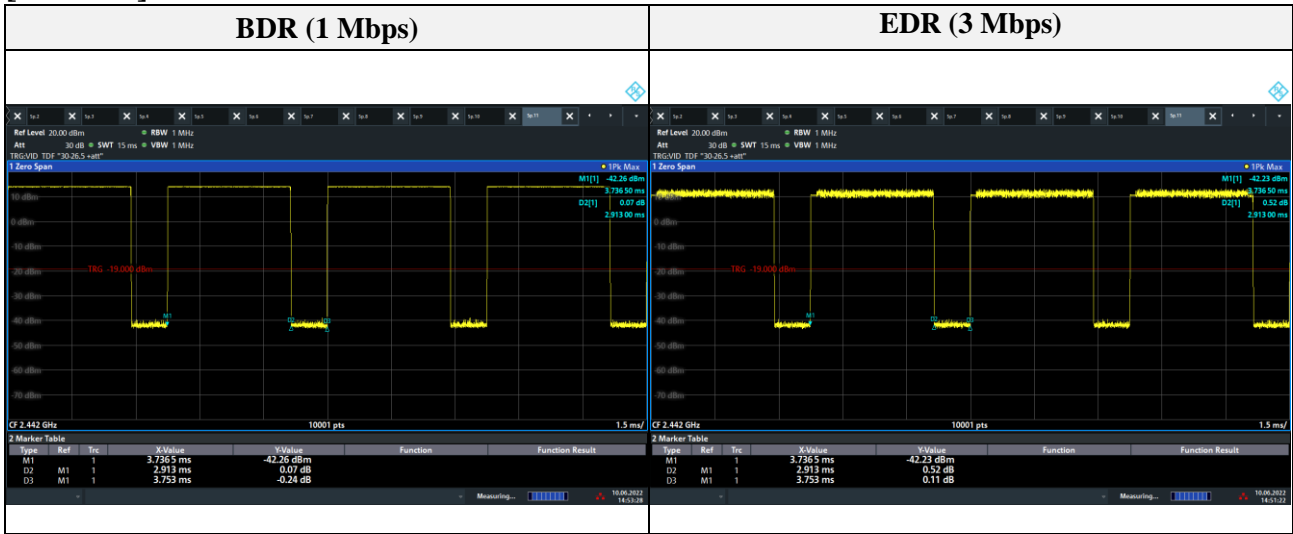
| BDR (1 Mbps) | EDR (3 Mbps) |
|---|---|
| Ref Level 20.00 dBm ● RBW 1 MHz<br>Att 30 dB ● SWT 15 ms ● VBW 1 MHz<br>TRG:VID TDF "30-26.5 +att"<br>1 Zero Span ● 1Pk Max<br>M1[1] -42.26 dBm 3.736 50 ms<br>D2[1] 0.07 dB 2.913 00 ms<br>10 dBm, 0 dBm, -10 dBm, -20 dBm, -30 dBm, -40 dBm, -50 dBm, -60 dBm, -70 dBm<br>TRG -19.000 dBm<br>M1 D2 D3<br>CF 2.442 GHz 10001 pts 1.5 ms/<br>2 Marker Table | Ref Level 20.00 dBm ● RBW 1 MHz<br>Att 30 dB ● SWT 15 ms ● VBW 1 MHz<br>TRG:VID TDF "30-26.5 +att"<br>1 Zero Span ● 1Pk Max<br>M1[1] -42.23 dBm 3.736 50 ms<br>D2[1] 0.52 dB 2.913 00 ms<br>10 dBm, 0 dBm, -10 dBm, -20 dBm, -30 dBm, -40 dBm, -50 dBm, -60 dBm, -70 dBm<br>TRG -19.000 dBm<br>M1 D2 D3<br>CF 2.442 GHz 10001 pts 1.5 ms/<br>2 Marker Table |

BDR:

| Type | Ref | Trc | X-Value | Y-Value | Function | Function Result |
|---|---|---|---|---|---|---|
| M1 | | 1 | 3.7365 ms | -42.26 dBm | | |
| D2 | M1 | 1 | 2.913 ms | 0.07 dB | | |
| D3 | M1 | 1 | 3.753 ms | -0.24 dB | | |

Measuring... 10.06.2022 14:53:28

EDR:

| Type | Ref | Trc | X-Value | Y-Value | Function | Function Result |
|---|---|---|---|---|---|---|
| M1 | | 1 | 3.7365 ms | -42.23 dBm | | |
| D2 | M1 | 1 | 2.913 ms | 0.52 dB | | |
| D3 | M1 | 1 | 3.753 ms | 0.11 dB | | |

Measuring... 10.06.2022 14:51:22